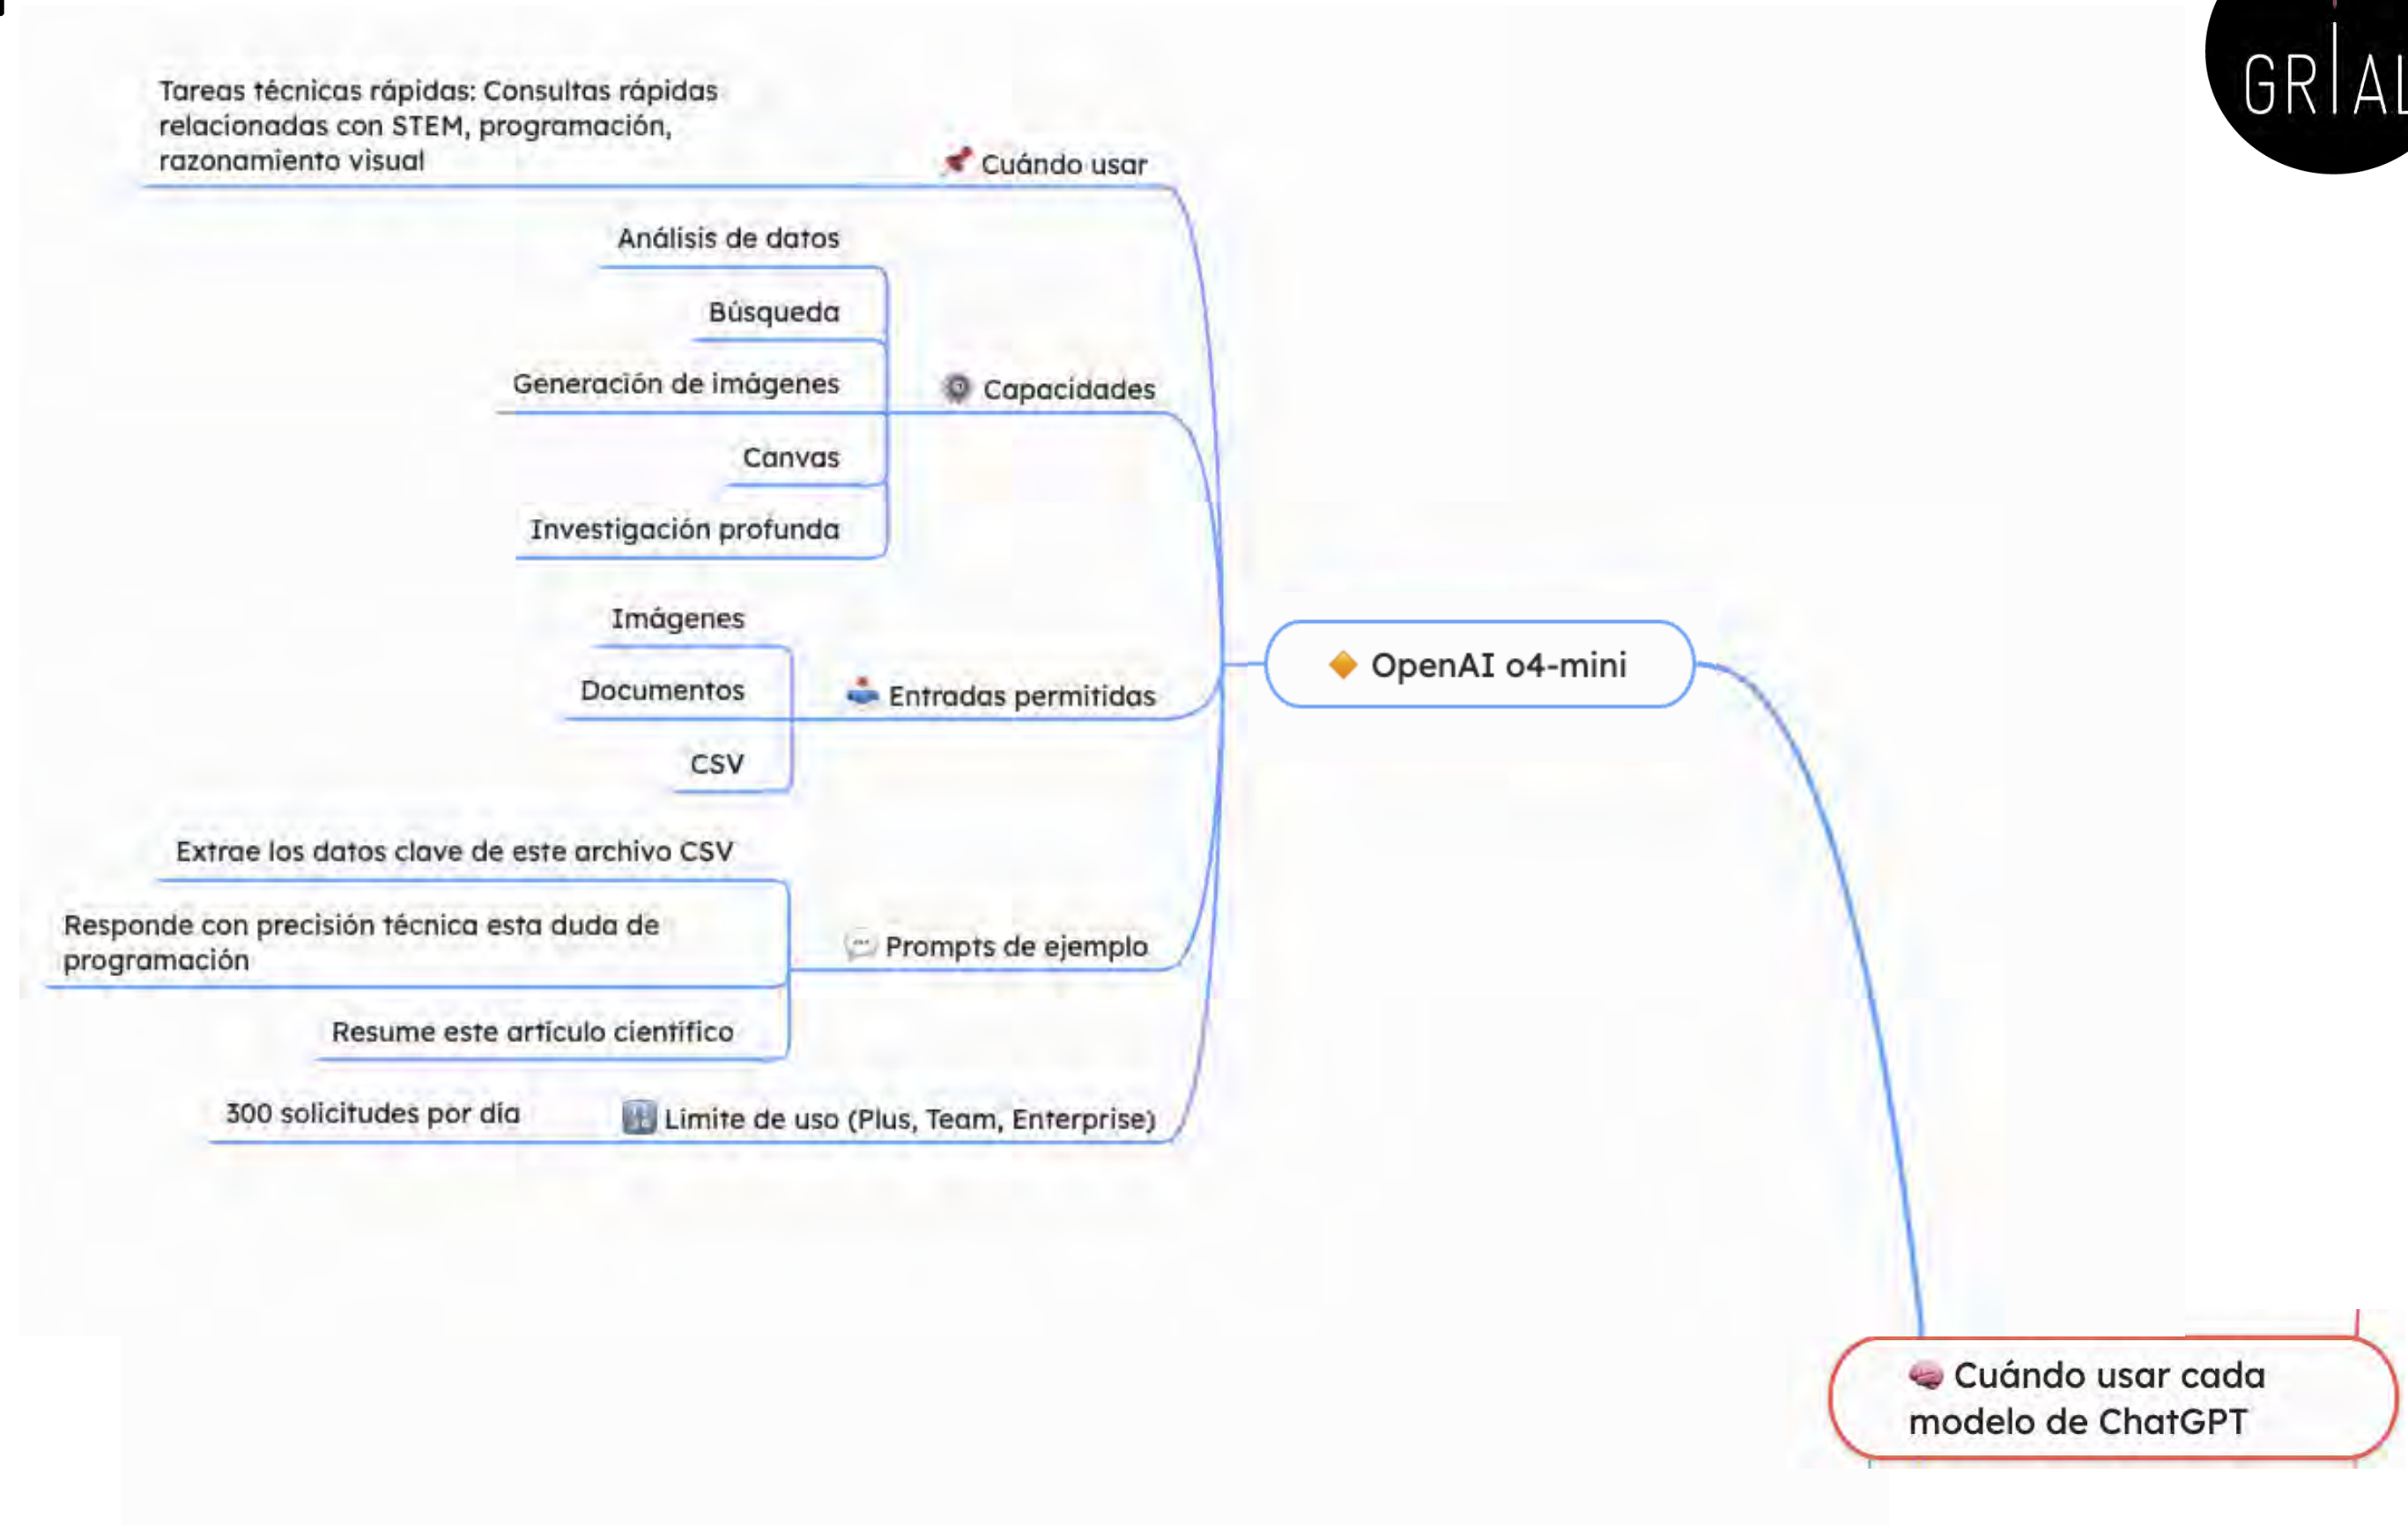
GR|AL

🧠 Cuándo usar cada modelo de ChatGPT

🔶 OpenAI o4-mini

📌 Cuándo usar

Tareas técnicas rápidas: Consultas rápidas relacionadas con STEM, programación, razonamiento visual

⚙️ Capacidades

Análisis de datos

Búsqueda

Generación de imágenes

Canvas

Investigación profunda

📥 Entradas permitidas

Imágenes

Documentos

CSV

💬 Prompts de ejemplo

Extrae los datos clave de este archivo CSV

Responde con precisión técnica esta duda de programación

Resume este artículo científico

📊 Límite de uso (Plus, Team, Enterprise)

300 solicitudes por día